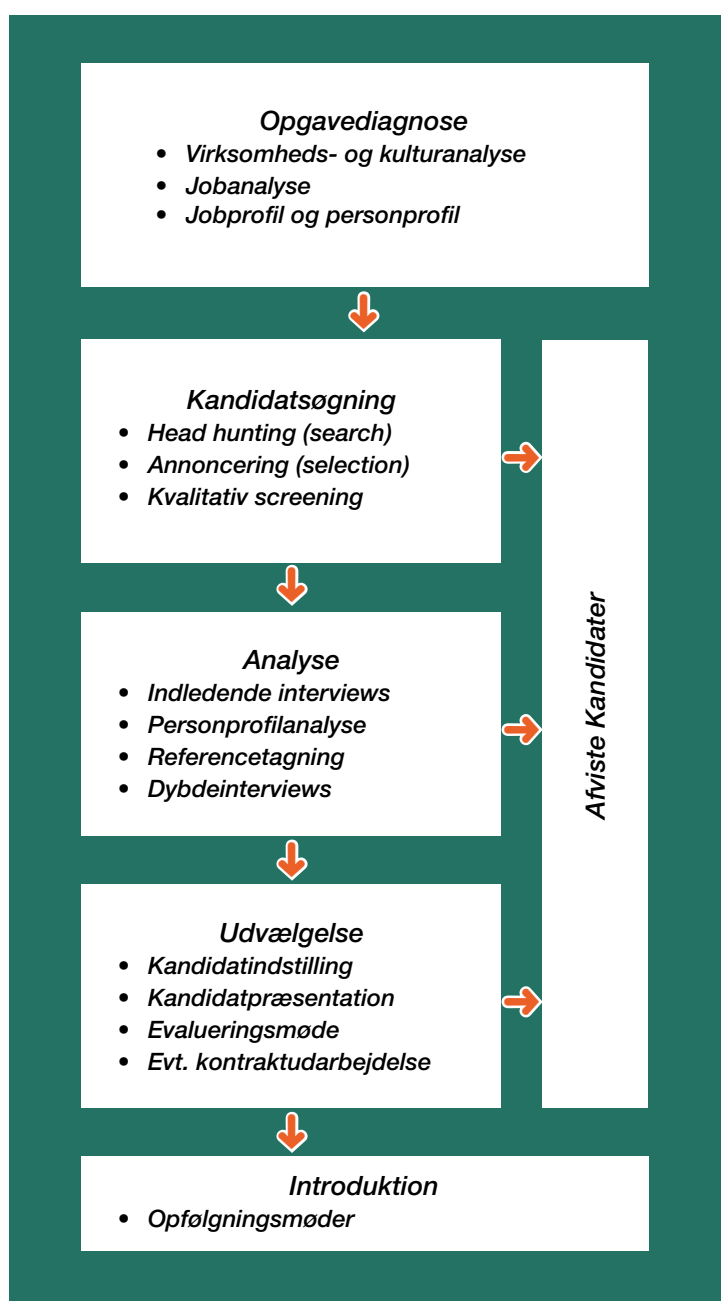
Opgavediagnose
- Virksomheds- og kulturanalyse
- Jobanalyse
- Jobprofil og personprofil

Kandidatsøgning
- Head hunting (search)
- Annoncering (selection)
- Kvalitativ screening

Analyse
- Indledende interviews
- Personprofilanalyse
- Referencetagning
- Dybdeinterviews

Udvælgelse
- Kandidatindstilling
- Kandidatpræsentation
- Evalueringsmøde
- Evt. kontraktudarbejdelse

Introduktion
- Opfølgningsmøder

Afviste Kandidater